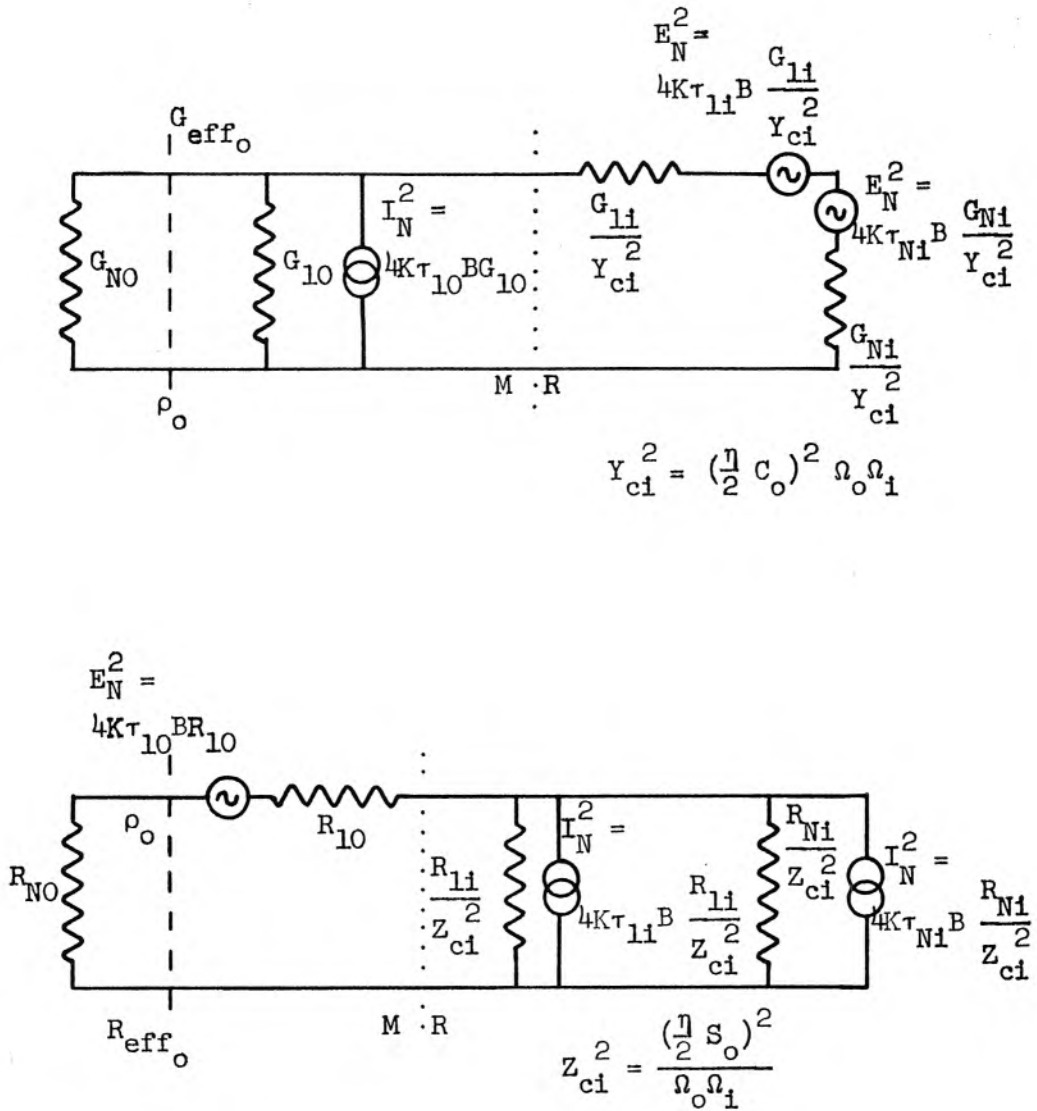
$E_N^2 =$
$4K\tau_{1i}B \frac{G_{1i}}{Y_{ci}^2}$

$G_{eff_o}$

$I_N^2 =$
$4K\tau_{1O}BG_{1O}$

$G_{NO}$

$G_{1O}$

$\frac{G_{1i}}{Y_{ci}^2}$

$E_N^2 =$
$4K\tau_{Ni}B \frac{G_{Ni}}{Y_{ci}^2}$

$\frac{G_{Ni}}{Y_{ci}^2}$

$\rho_o$

M R

$Y_{ci}^2 = (\frac{\eta}{2} C_o)^2 \Omega_o\Omega_i$

$E_N^2 =$
$4K\tau_{1O}BR_{1O}$

$\rho_o$

$R_{1O}$

$R_{NO}$

$\frac{R_{1i}}{Z_{ci}^2}$

$I_N^2 =$
$4K\tau_{1i}B \frac{R_{1i}}{Z_{ci}^2}$

$\frac{R_{Ni}}{Z_{ci}^2}$

$I_N^2 =$
$4K\tau_{Ni}B \frac{R_{Ni}}{Z_{ci}^2}$

$R_{eff_o}$

M R

$Z_{ci}^2 = \frac{(\frac{\eta}{2} S_o)^2}{\Omega_o\Omega_i}$